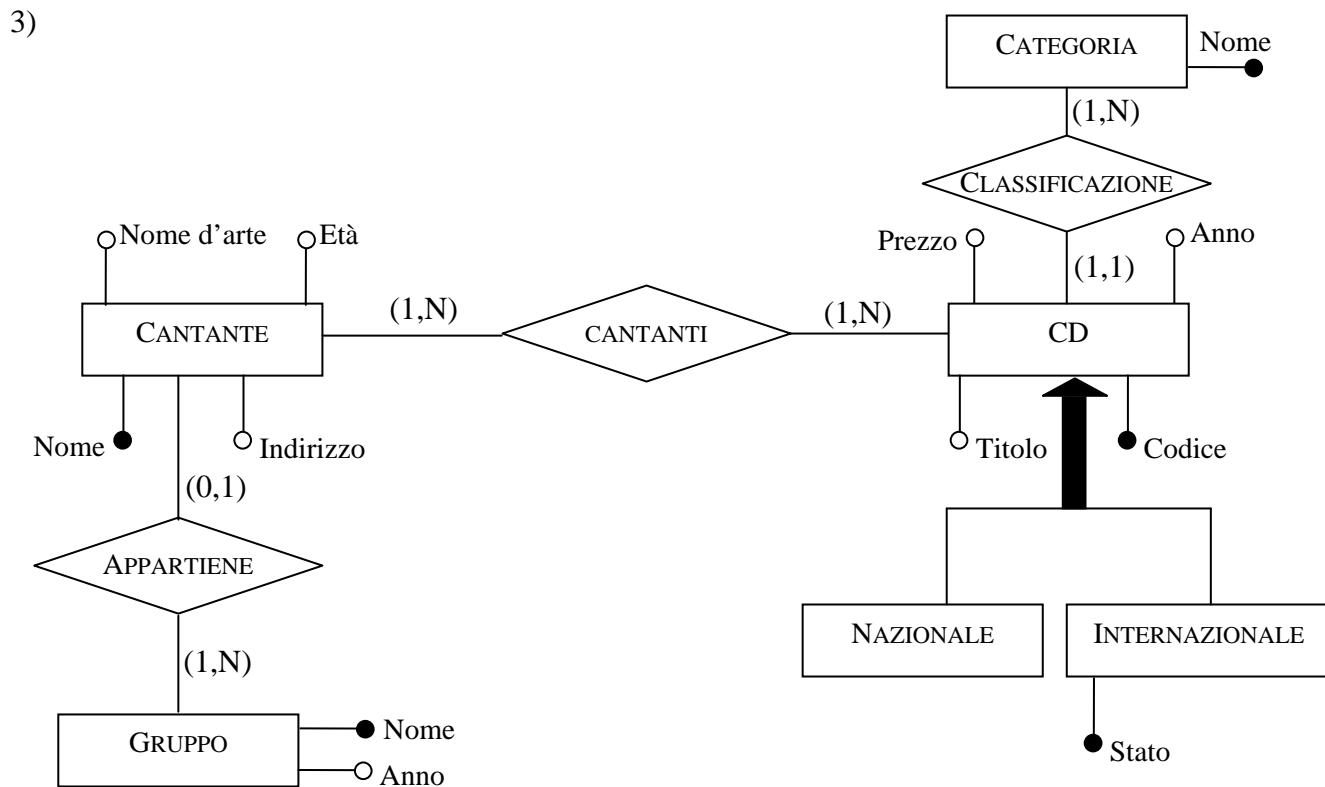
3)

CATEGORIA
Nome
(1,N)
CLASSIFICAZIONE
Nome d'arte
Età
Prezzo
Anno
(1,1)
CANTANTE
(1,N)
CANTANTI
(1,N)
CD
Nome
Indirizzo
Titolo
Codice
(0,1)
APPARTIENE
NAZIONALE
INTERNAZIONALE
(1,N)
GRUPPO
Nome
Anno
Stato